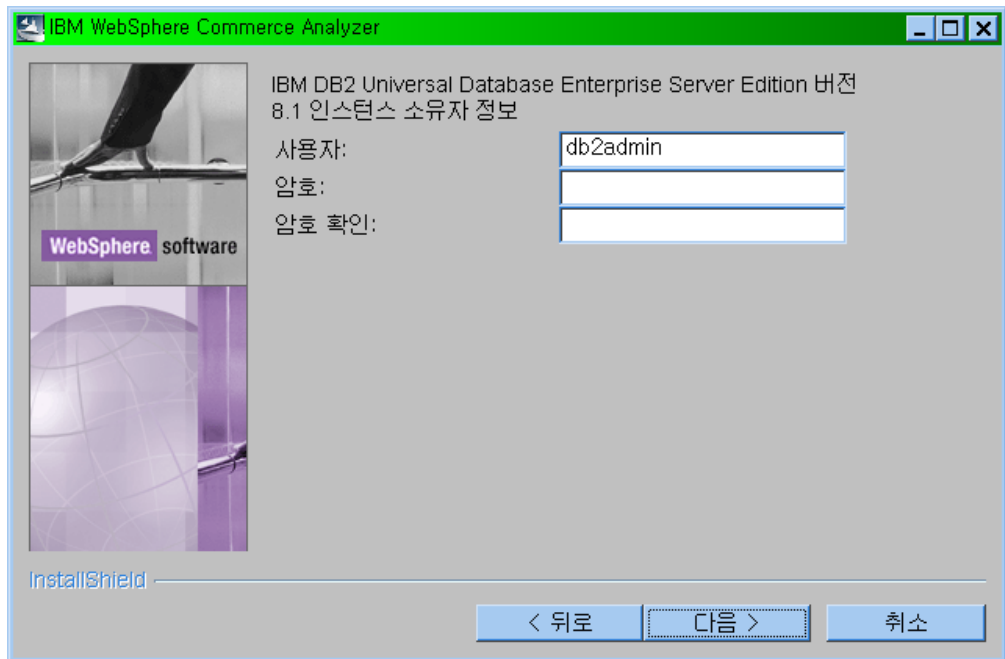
IBM WebSphere Commerce Analyzer

WebSphere software

IBM DB2 Universal Database Enterprise Server Edition 버전 8.1 인스턴스 소유자 정보

사용자: db2admin

암호:

암호 확인:

InstallShield

< 뒤로

다음 >

취소